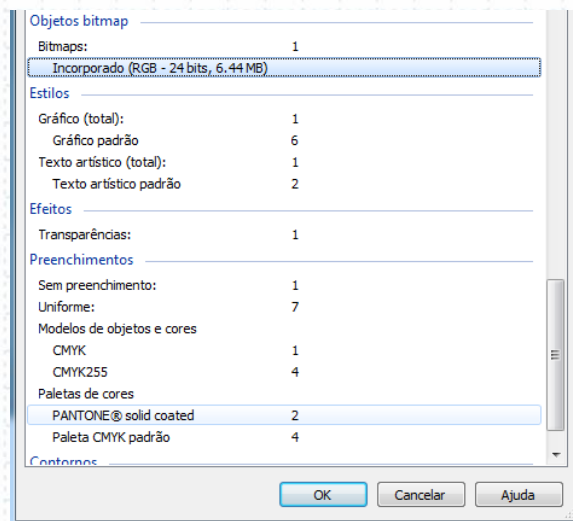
Objetos bitmap

| | |
|---|---|
| Bitmaps: | 1 |
| Incorporado (RGB - 24 bits, 6.44 MB) | |

Estilos

| | |
|---|---|
| Gráfico (total): | 1 |
| Gráfico padrão | 6 |
| Texto artístico (total): | 1 |
| Texto artístico padrão | 2 |

Efeitos

| | |
|---|---|
| Transparências: | 1 |

Preenchimentos

| | |
|---|---|
| Sem preenchimento: | 1 |
| Uniforme: | 7 |
| Modelos de objetos e cores | |
| CMYK | 1 |
| CMYK255 | 4 |
| Paletas de cores | |
| PANTONE® solid coated | 2 |
| Paleta CMYK padrão | 4 |

Contornos

OK Cancelar Ajuda